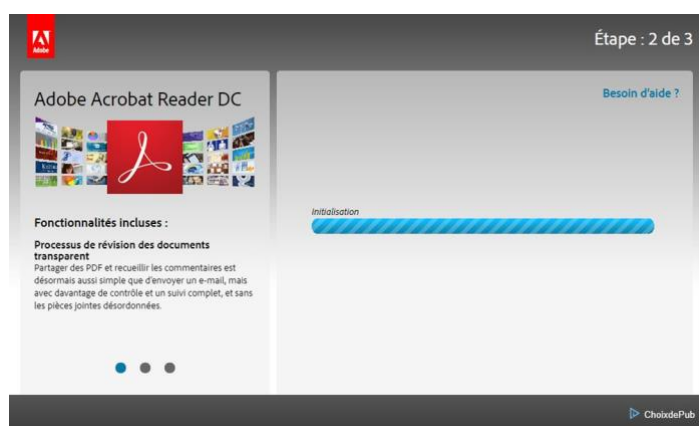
Adobe

Étape : 2 de 3

Adobe Acrobat Reader DC

Fonctionnalités incluses :

Processus de révision des documents transparent
Partager des PDF et recueillir les commentaires est désormais aussi simple que d'envoyer un e-mail, mais avec davantage de contrôle et un suivi complet, et sans les pièces jointes désordonnées.

Besoin d'aide ?

Initialisation

ChoixdePub